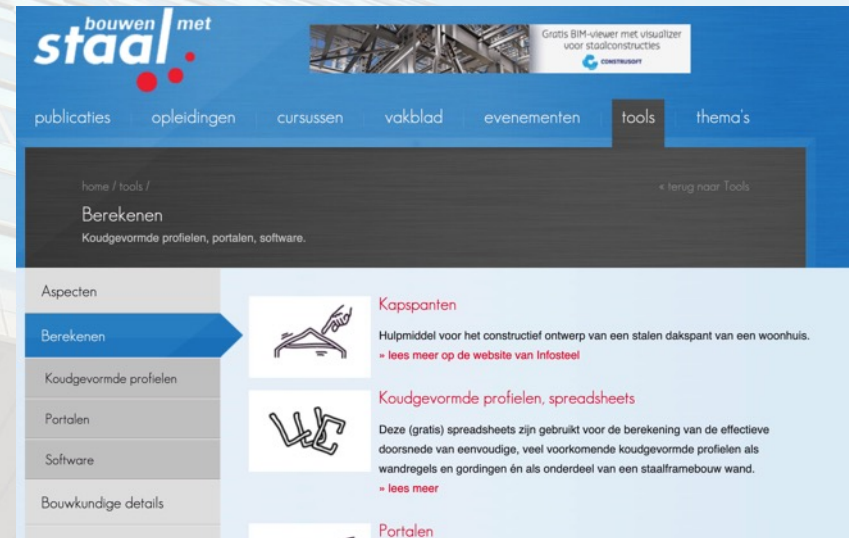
bouwen met staal

Gratis BIM-viewer met visualizer voor staalconstructies
CONSTRUSOFT

publicaties opleidingen cursussen vakblad evenementen tools thema's

home / tools /

« terug naar Tools

Berekenen

Koudgevormde profielen, portalen, software.

Aspecten

Berekenen

Koudgevormde profielen

Portalen

Software

Bouwkundige details

Kapspanten

Hulpmiddel voor het constructief ontwerp van een stalen dakspant van een woonhuis.

» lees meer op de website van Infosteel

Koudgevormde profielen, spreadsheets

Deze (gratis) spreadsheets zijn gebruikt voor de berekening van de effectieve doorsnede van eenvoudige, veel voorkomende koudgevormde profielen als wandregels en gordingen én als onderdeel van een staalframebouw wand.

» lees meer

Portalen